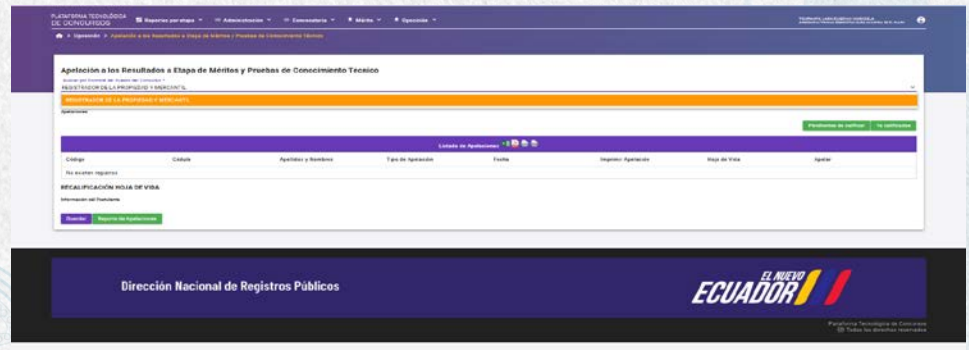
PLATAFORMA TECNOLÓGICA DE CONCURSOS   Reportes por etapa   Administración   Convocatoria   Méritos   Oposición

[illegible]

Apelación a los Resultados a Etapa de Méritos y Pruebas de Conocimiento Tecnico

REGISTRADOR DE LA PROPIEDAD Y MERCANTIL

REGISTRADOR DE LA PROPIEDAD Y MERCANTIL

Apelaciones

Pendientes de calificar   Ya calificadas

Listado de Apelaciones

| Código | Cédula | Apellidos y Nombres | Tipo de Apelación | Fecha | Imprimir Apelación | Hoja de Vida | Apelar |
|---|---|---|---|---|---|---|---|
| No existen registros | | | | | | | |

RECALIFICACIÓN HOJA DE VIDA

Información del Postulante

Guardar   Reporte de Apelaciones

Dirección Nacional de Registros Públicos

EL NUEVO ECUADOR

Plataforma Tecnológica de Concursos
© Todos los derechos reservados